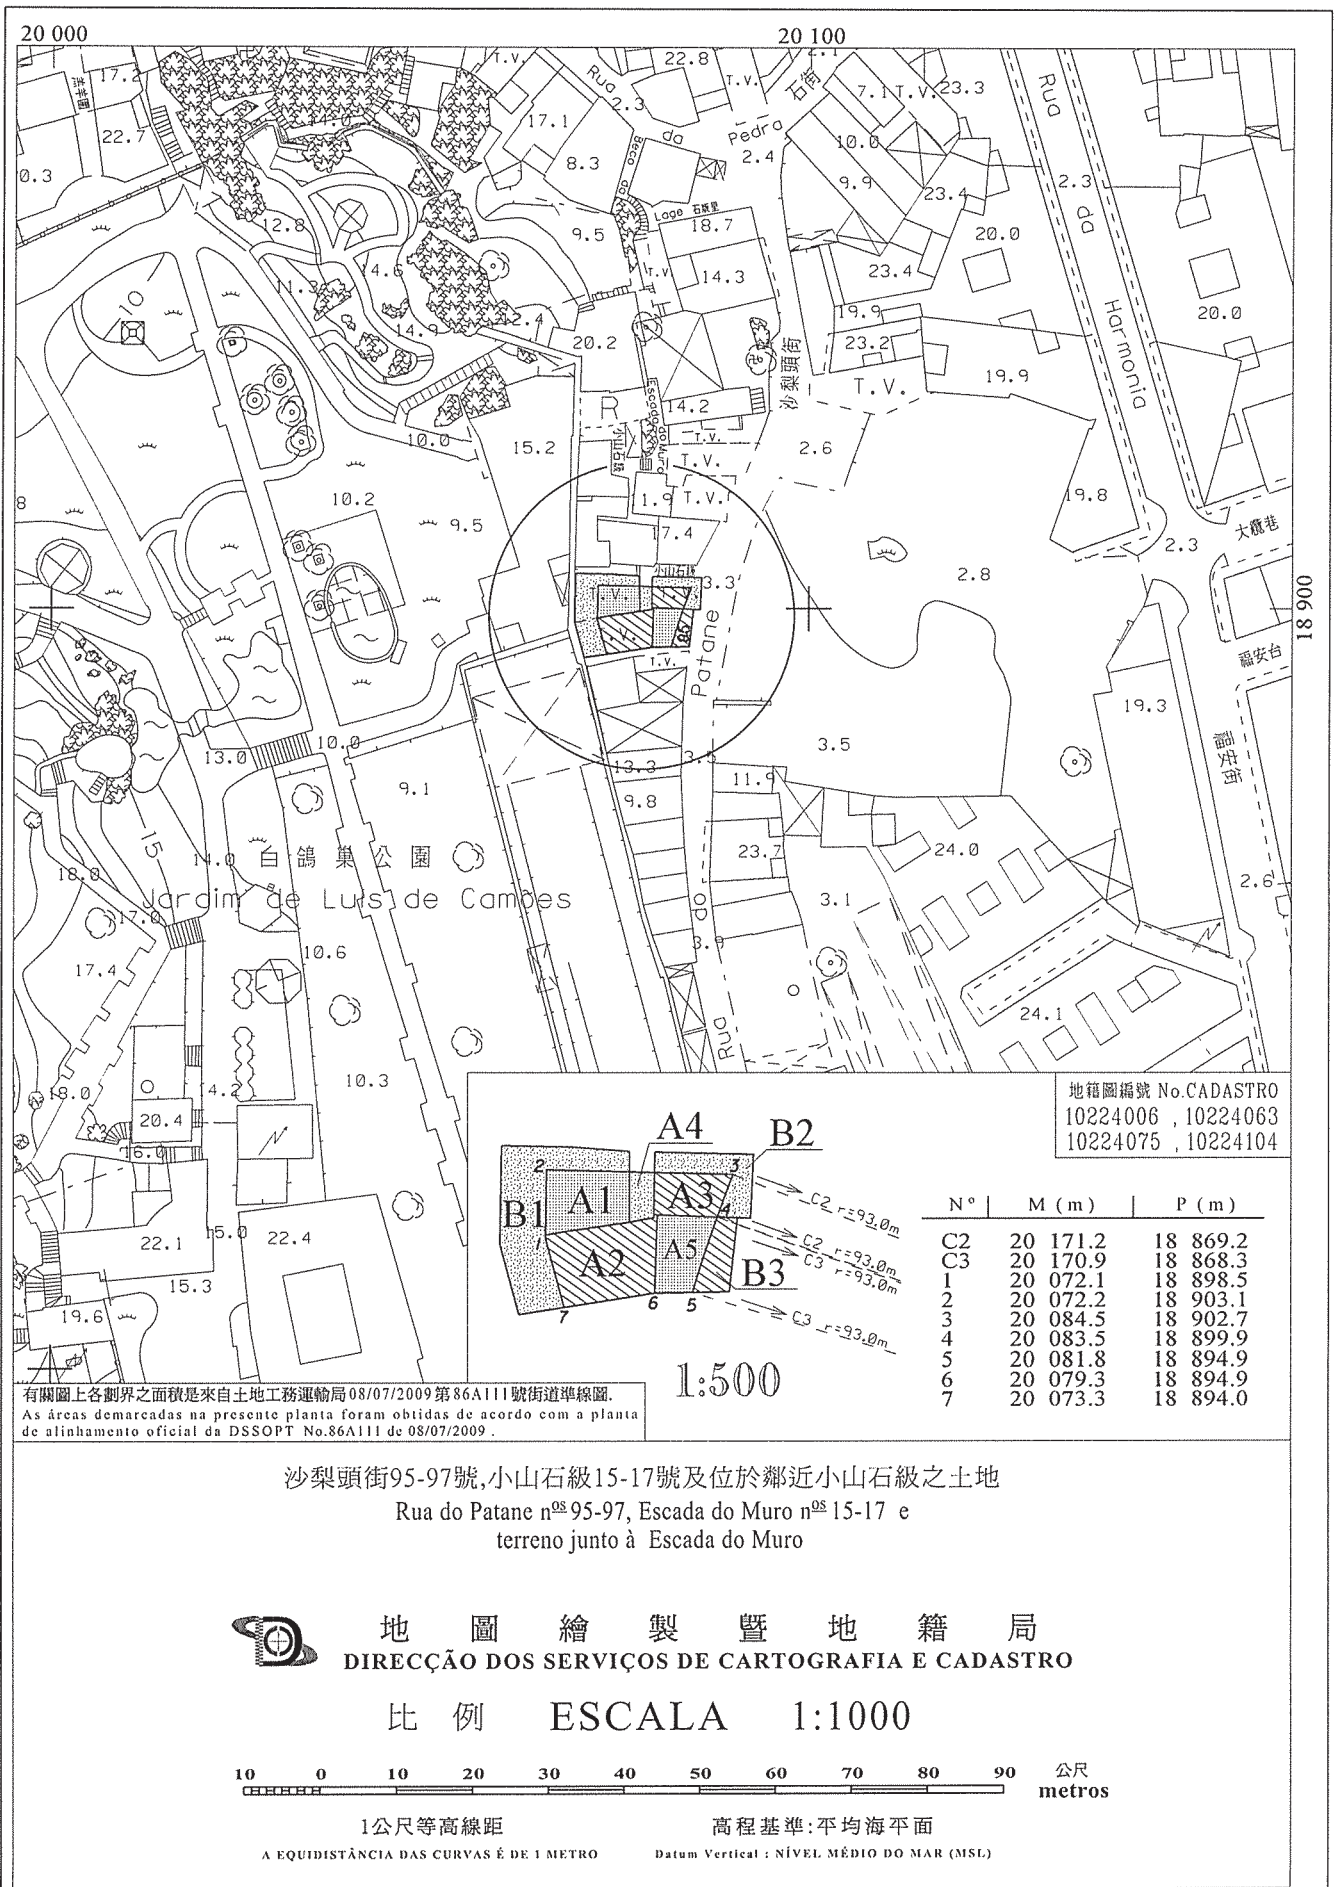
20 000

20 100

18 900

T.V. 22.8 T.V. Rua 2.3 da Pedra 石街 7.1 T.V. 23.3 Rua da Harmonia

17.2 22.7 0.3 17.1 8.3 Beco da Lage 石板里 18.7 2.4 10.0 9.9 23.4 2.3 20.0

12.8 9.5 14.3 23.4 20.0 10 11.3 14.6 14.9 12.4 20.2 19.9 23.2 19.9 T.V. 沙梨頭街 Escada do Muro 14.2 T.V. T.V. 2.6 10.0 15.2 T.V. T.V. 1.9 T.V. 19.8 17.4 10.2 9.5 大纜巷 2.3 小山石級 3.3 2.8 T.V. T.V. T.V. 95-97 Patane 19.3 福安台 福安街 T.V. 3.5 13.0 10.0 13.3 3.5 11.9 9.1 9.8 15 14.0 白鴿巢公園 23.7 24.0 18.0 Jardim de Luís de Camões 3.1 17.0 do 2.6 17.4 10.6 3.9 10.3 Rua 24.1 18.0 14.2 20.4 16.0 22.1 15.0 22.4 15.3 19.6

有關圖上各劃界之面積是來自土地工務運輸局08/07/2009第86A111號街道準線圖.
As áreas demarcadas na presente planta foram obtidas de acordo com a planta de alinhamento oficial da DSSOPT No.86A111 de 08/07/2009 .

A4 B2 A1 A3 B1 A5 A2 B3 2 3 4 1 7 6 5 C2 r=93.0m C2 r=93.0m C3 r=93.0m C3 r=93.0m

1:500

地籍圖編號 No.CADASTRO
10224006 , 10224063
10224075 , 10224104

| N° | M (m) | P (m) |
|---|---|---|
| C2 | 20 171.2 | 18 869.2 |
| C3 | 20 170.9 | 18 868.3 |
| 1 | 20 072.1 | 18 898.5 |
| 2 | 20 072.2 | 18 903.1 |
| 3 | 20 084.5 | 18 902.7 |
| 4 | 20 083.5 | 18 899.9 |
| 5 | 20 081.8 | 18 894.9 |
| 6 | 20 079.3 | 18 894.9 |
| 7 | 20 073.3 | 18 894.0 |

沙梨頭街95-97號,小山石級15-17號及位於鄰近小山石級之土地
Rua do Patane n$^{os}$ 95-97, Escada do Muro n$^{os}$ 15-17 e terreno junto à Escada do Muro

地 圖 繪 製 暨 地 籍 局
DIRECÇÃO DOS SERVIÇOS DE CARTOGRAFIA E CADASTRO

比 例 ESCALA 1:1000

10 0 10 20 30 40 50 60 70 80 90 公尺 metros

1公尺等高線距
A EQUIDISTÂNCIA DAS CURVAS É DE 1 METRO

高程基準:平均海平面
Datum Vertical : NÍVEL MÉDIO DO MAR (MSL)